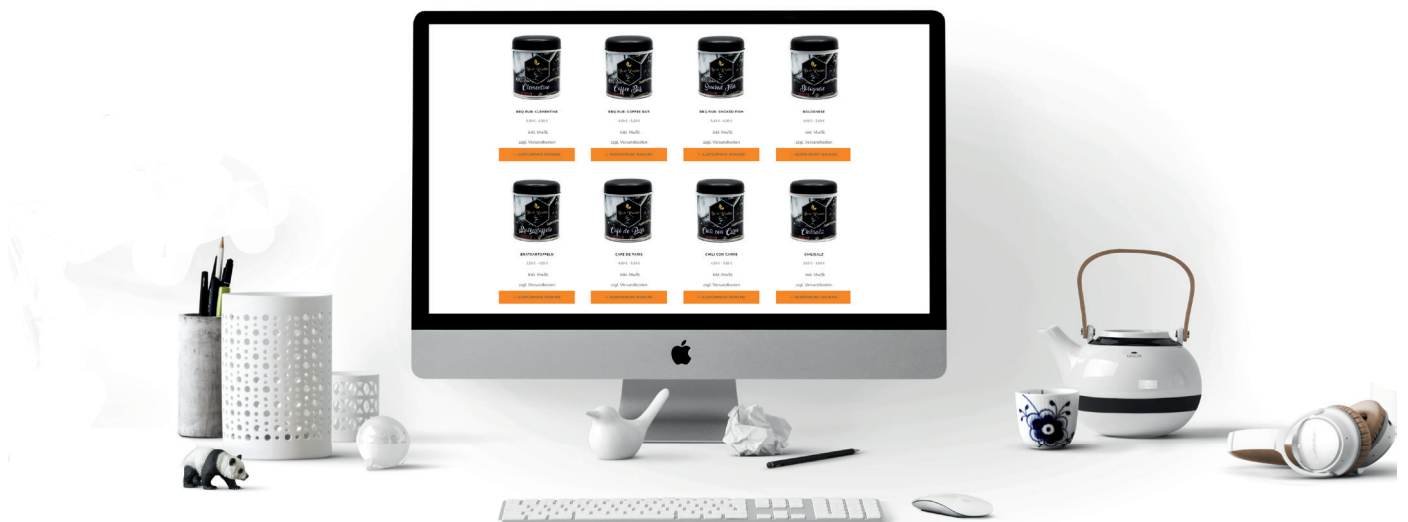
Clementine
Coffee Bit
Smoked Fish
Bolognese

BBQ RUB: CLEMENTINE
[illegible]
inkl. MwSt.
zzgl. Versandkosten
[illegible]

BBQ RUB: COFFEE BUT
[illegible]
inkl. MwSt.
zzgl. Versandkosten
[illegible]

BBQ RUB: SMOKED FISH
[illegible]
inkl. MwSt.
zzgl. Versandkosten
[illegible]

BOLOGNESE
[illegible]
inkl. MwSt.
zzgl. Versandkosten
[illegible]

Bratkartoffeln
Café de Paris
Chili con Carne
Chilisalz

BRATKARTOFFELN
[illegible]
inkl. MwSt.
zzgl. Versandkosten
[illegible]

CAFE DE PARIS
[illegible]
inkl. MwSt.
zzgl. Versandkosten
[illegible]

CHILI CON CARNE
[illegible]
inkl. MwSt.
zzgl. Versandkosten
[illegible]

CHILISALZ
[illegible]
inkl. MwSt.
zzgl. Versandkosten
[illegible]